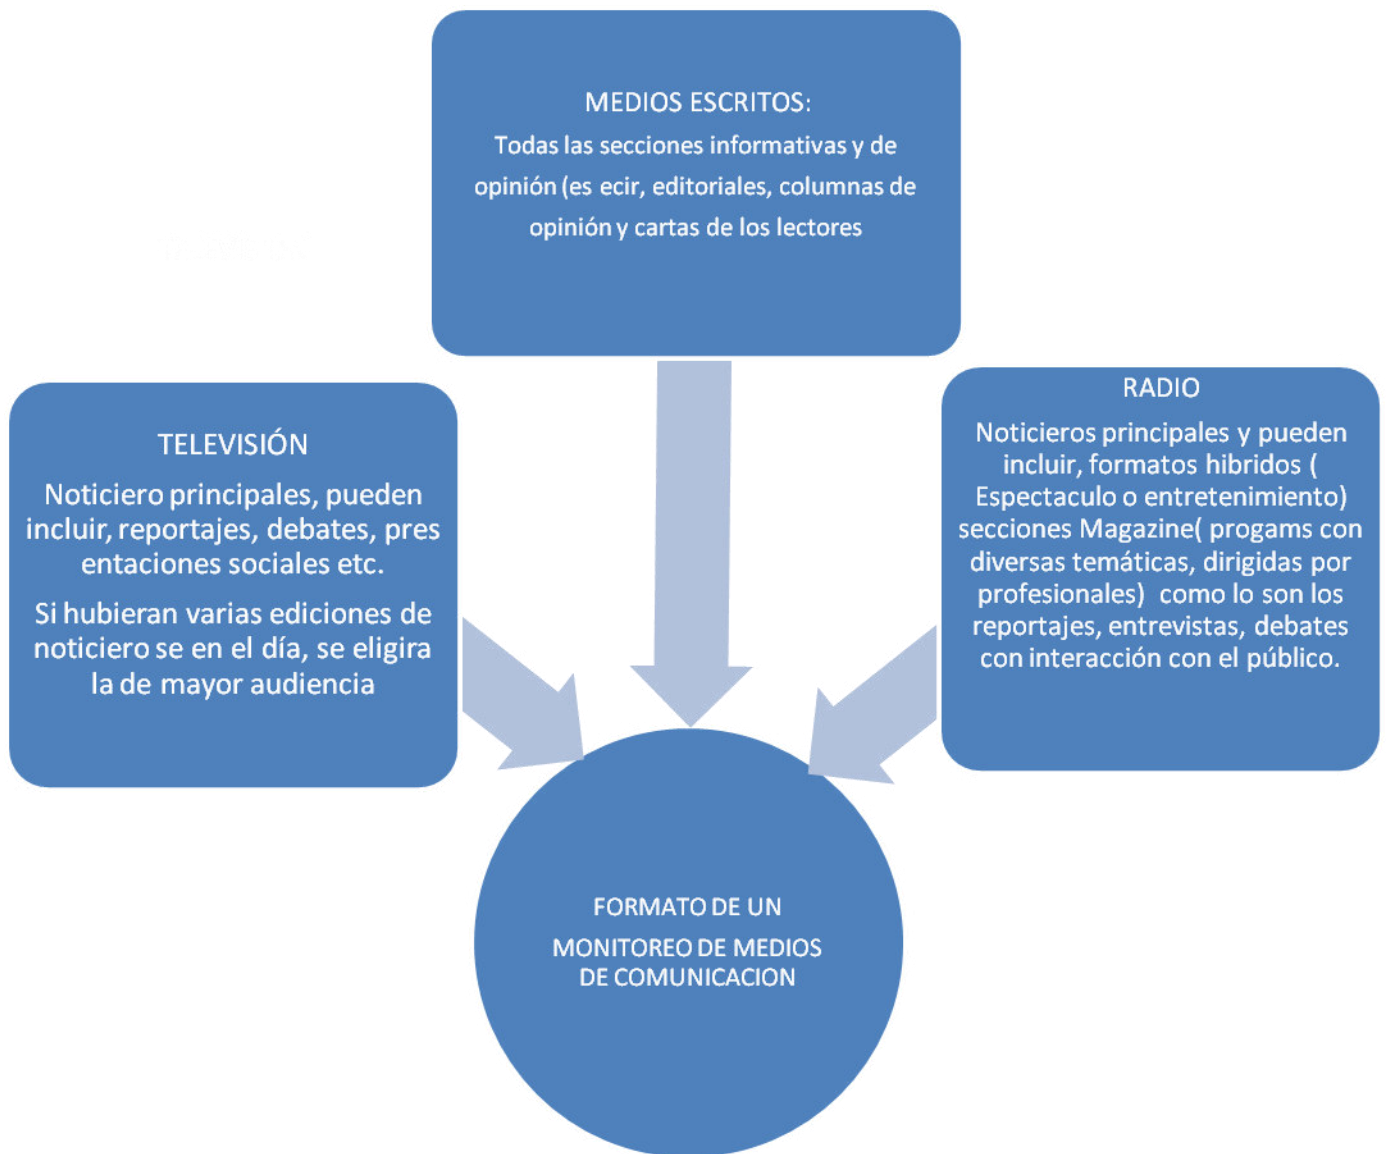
MEDIOS ESCRITOS:

Todas las secciones informativas y de opinión (es ecir, editoriales, columnas de opinión y cartas de los lectores

TELEVISIÓN

Noticiero principales, pueden incluir, reportajes, debates, pres entaciones sociales etc.

Si hubieran varias ediciones de noticiero se en el día, se eligira la de mayor audiencia

RADIO

Noticieros principales y pueden incluir, formatos hibridos ( Espectaculo o entretenimiento) secciones Magazine( progams con diversas temáticas, dirigidas por profesionales) como lo son los reportajes, entrevistas, debates con interacción con el público.

FORMATO DE UN MONITOREO DE MEDIOS DE COMUNICACION